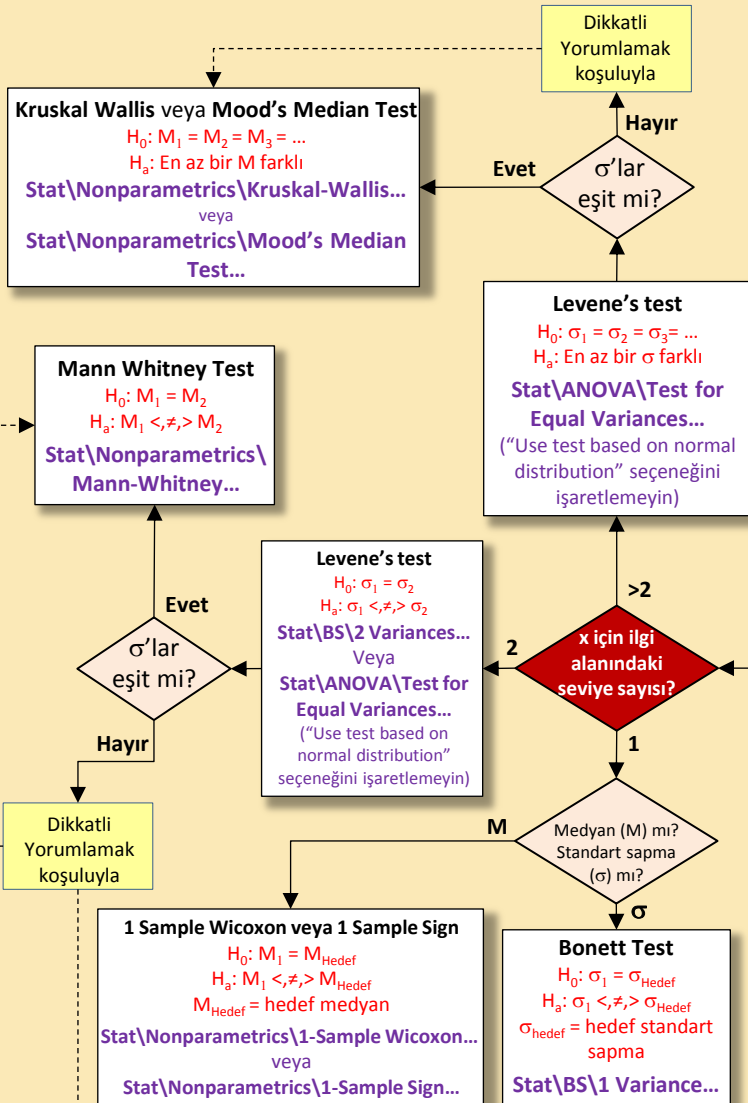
Dikkatli Yorumlamak koşuluyla

Kruskal Wallis veya Mood's Median Test
$H_0$: $M_1 = M_2 = M_3 = …$
$H_a$: En az bir M farklı
Stat\Nonparametrics\Kruskal-Wallis…
veya
Stat\Nonparametrics\Mood's Median Test…

Hayır

Evet

σ'lar eşit mi?

Levene's test
$H_0$: $\sigma_1 = \sigma_2 = \sigma_3 = …$
$H_a$: En az bir σ farklı
Stat\ANOVA\Test for Equal Variances…
("Use test based on normal distribution" seçeneğini işaretlemeyin)

Mann Whitney Test
$H_0$: $M_1 = M_2$
$H_a$: $M_1 <,\neq,> M_2$
Stat\Nonparametrics\Mann-Whitney…

Evet

σ'lar eşit mi?

Hayır

Levene's test
$H_0$: $\sigma_1 = \sigma_2$
$H_a$: $\sigma_1 <,\neq,> \sigma_2$
Stat\BS\2 Variances…
Veya
Stat\ANOVA\Test for Equal Variances…
("Use test based on normal distribution" seçeneğini işaretlemeyin)

>2

2

x için ilgi alanındaki seviye sayısı?

1

Dikkatli Yorumlamak koşuluyla

M

Medyan (M) mı? Standart sapma (σ) mı?

σ

1 Sample Wicoxon veya 1 Sample Sign
$H_0$: $M_1 = M_{Hedef}$
$H_a$: $M_1 <,\neq,> M_{Hedef}$
$M_{Hedef}$ = hedef medyan
Stat\Nonparametrics\1-Sample Wicoxon…
veya
Stat\Nonparametrics\1-Sample Sign…

Bonett Test
$H_0$: $\sigma_1 = \sigma_{Hedef}$
$H_a$: $\sigma_1 <,\neq,> \sigma_{Hedef}$
$\sigma_{hedef}$ = hedef standart sapma
Stat\BS\1 Variance…